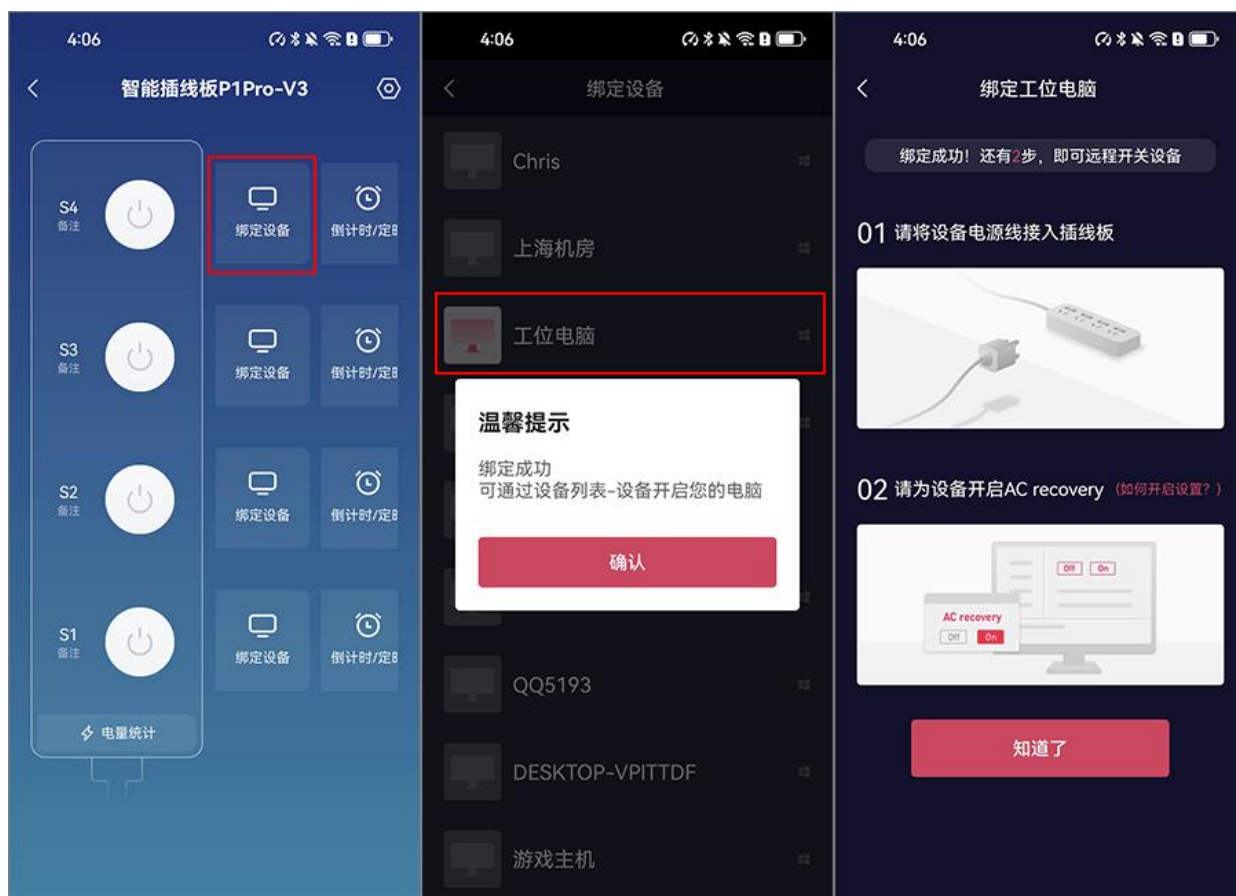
4:06

智能插线板P1Pro-V3

S4
备注

绑定设备

倒计时/定日

S3
备注

绑定设备

倒计时/定日

S2
备注

绑定设备

倒计时/定日

S1
备注

绑定设备

倒计时/定日

电量统计

4:06

绑定设备

Chris

上海机房

工位电脑

温馨提示

绑定成功
可通过设备列表-设备开启您的电脑

确认

QQ5193

DESKTOP-VPITTDF

游戏主机

4:06

绑定工位电脑

绑定成功！还有2步，即可远程开关设备

01 请将设备电源线接入插线板

02 请为设备开启AC recovery (如何开启设置？)

Off On

AC recovery

Off On

知道了